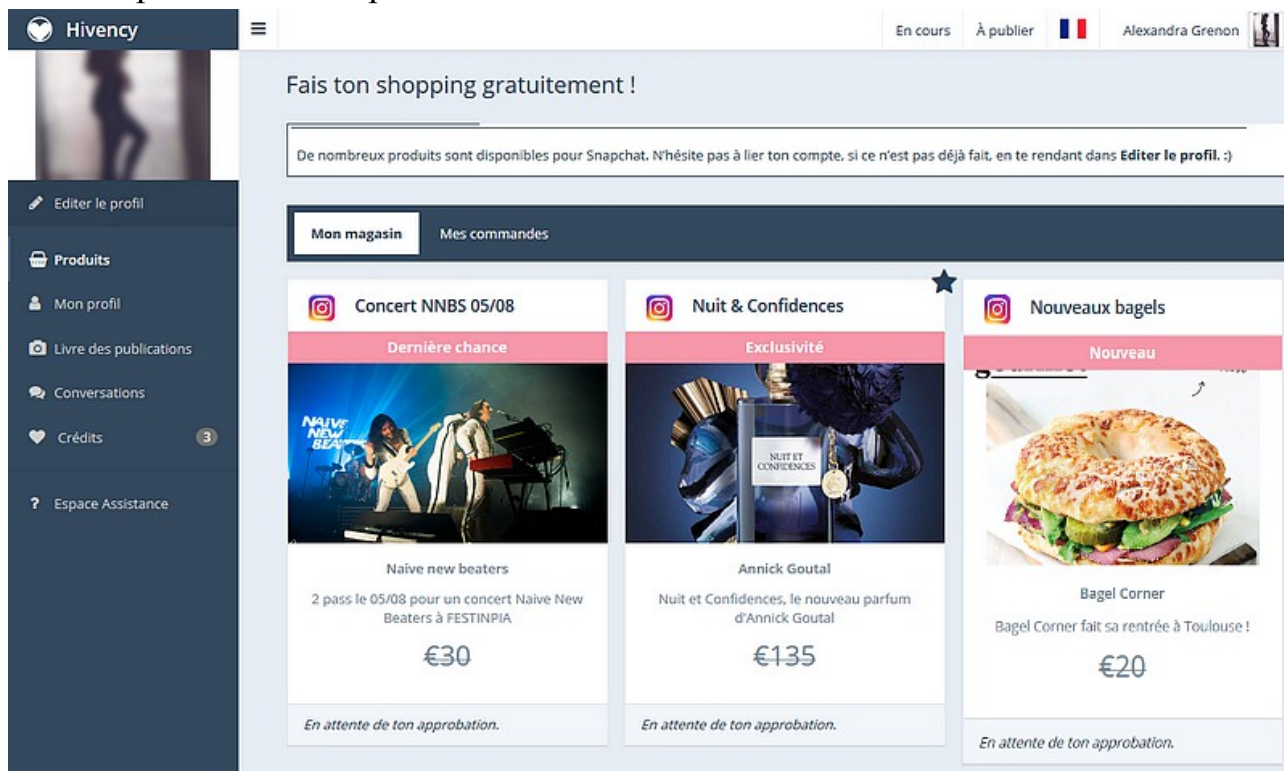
Hivency

En cours À publier Alexandra Grenon

Editer le profil

Produits

Mon profil

Livre des publications

Conversations

Crédits 3

? Espace Assistance

Fais ton shopping gratuitement !

De nombreux produits sont disponibles pour Snapchat. N'hésite pas à lier ton compte, si ce n'est pas déjà fait, en te rendant dans **Editer le profil**. :)

Mon magasin Mes commandes

Concert NNBS 05/08

Dernière chance

NAIVE NEW BEATERS

Naive new beaters

2 pass le 05/08 pour un concert Naive New Beaters à FESTINPIA

€30

En attente de ton approbation.

Nuit & Confidences

Exclusivité

NUIT ET CONFIDENCES

Annick Goutal

Nuit et Confidences, le nouveau parfum d'Annick Goutal

€135

En attente de ton approbation.

Nouveaux bagels

Nouveau

Bagel Corner

Bagel Corner fait sa rentrée à Toulouse !

€20

En attente de ton approbation.